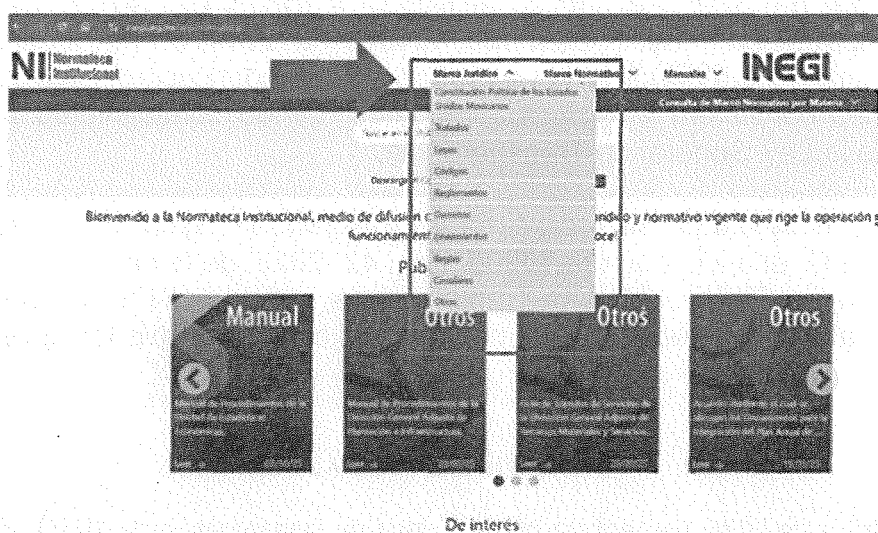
NI Normateca Institucional

Marco Jurídico ^ Marco Normativo ˅ Manuales ˅ INEGI

Consulta de Marco Normativo por Materia ˅

Constitución Política de los Estados Unidos Mexicanos
Tratados
Leyes
Códigos
Reglamentos
Decretos
Lineamientos
Reglas
Circulares
Otros

Descargar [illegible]

Bienvenido a la Normateca Institucional, medio de difusión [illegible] ndo y normativo vigente que rige la operación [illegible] funcionamient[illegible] oce

Pub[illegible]

Manual
Manual de Procedimientos de la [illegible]

Otros
Manual de Procedimientos de la Dirección General Adjunta de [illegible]

Otros
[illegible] de la Dirección General Adjunta de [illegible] Materiales y Servicios

Otros
Acuerdo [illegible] Integración del Plan Anual de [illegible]

De interes